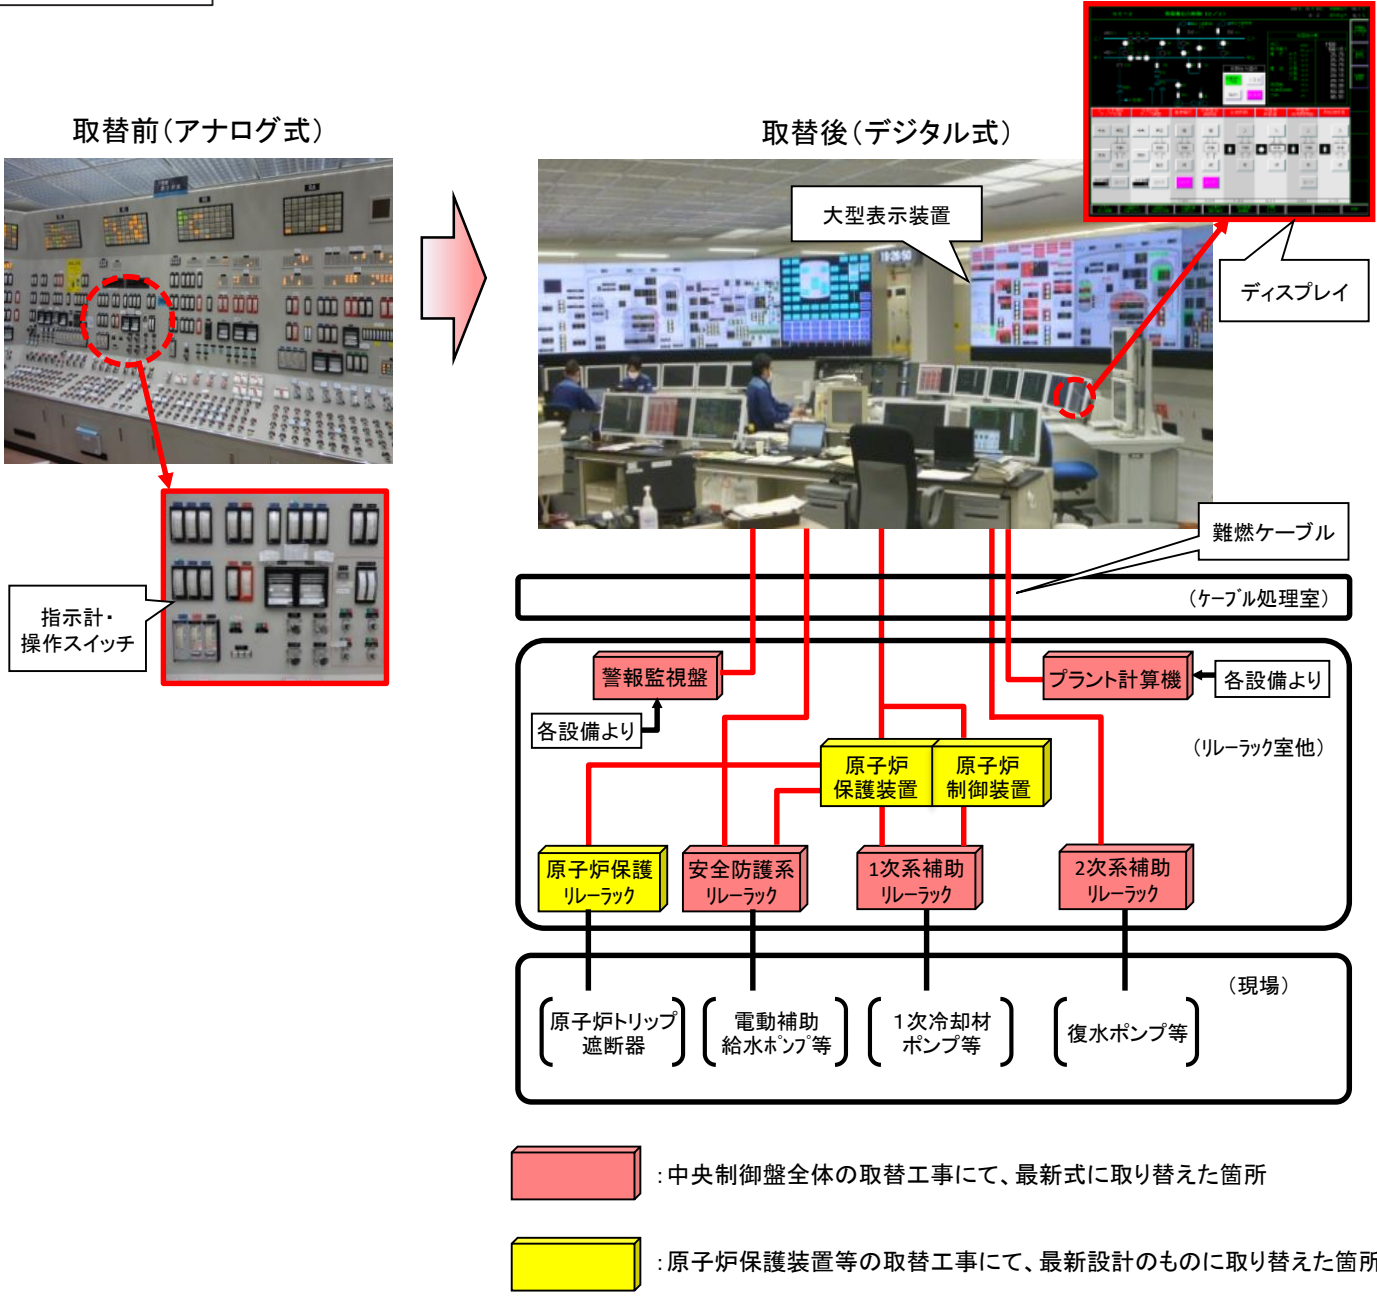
取替前（アナログ式）

取替後（デジタル式）

大型表示装置

ディスプレイ

指示計・操作スイッチ

難燃ケーブル

（ケーブル処理室）

警報監視盤

プラント計算機

各設備より

各設備より

（リレーラック室他）

原子炉保護装置

原子炉制御装置

原子炉保護リレーラック

安全防護系リレーラック

1次系補助リレーラック

2次系補助リレーラック

（現場）

原子炉トリップ遮断器

電動補助給水ポンプ等

1次冷却材ポンプ等

復水ポンプ等

：中央制御盤全体の取替工事にて、最新式に取り替えた箇所

：原子炉保護装置等の取替工事にて、最新設計のものに取り替えた箇所